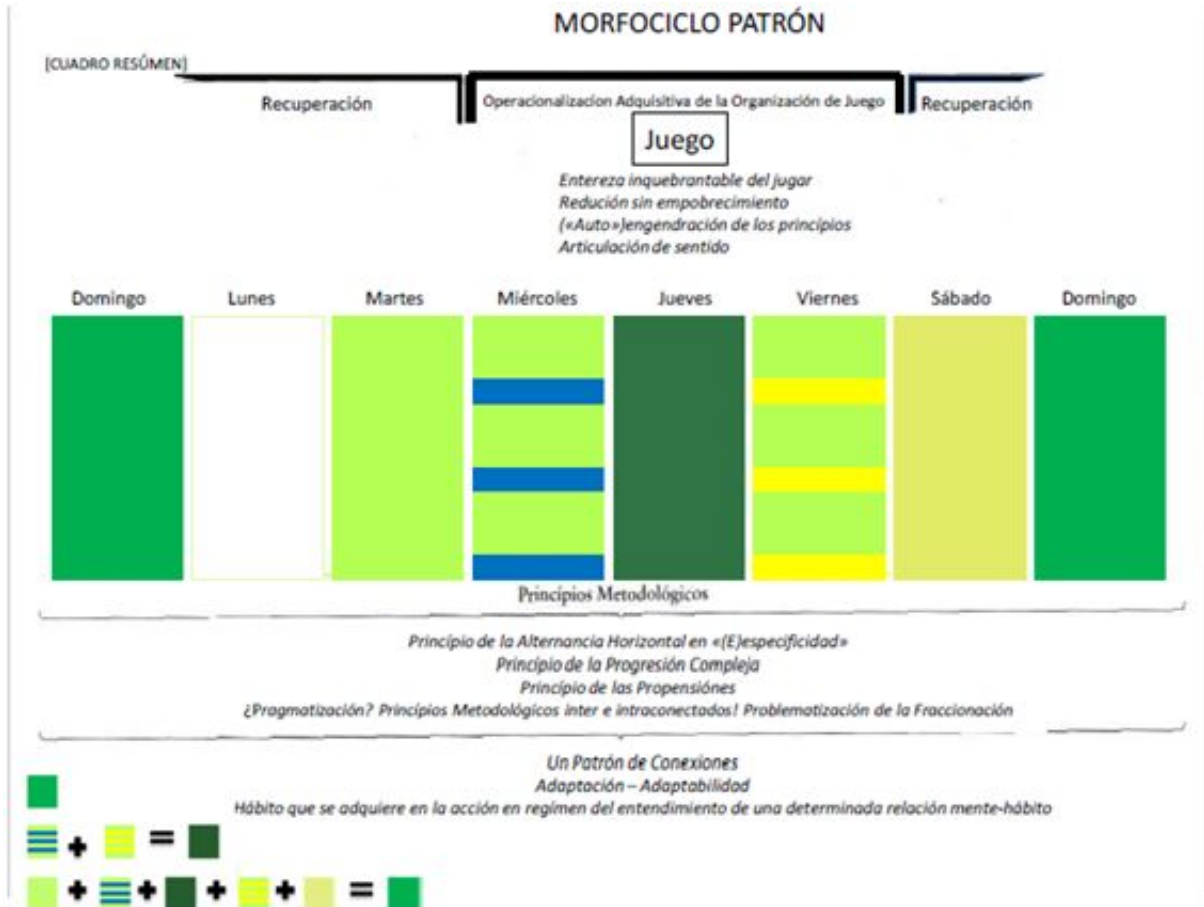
MORFOCICLO PATRÓN

[CUADRO RESÚMEN]

Recuperación

Operacionalizacion Adquisitiva de la Organización de Juego

Recuperación

Juego

Entereza inquebrantable del jugar
Redución sin empobrecimiento
(«Auto»)engendración de los principios
Articulación de sentido

| Domingo | Lunes | Martes | Miércoles | Jueves | Viernes | Sábado | Domingo |
|---|---|---|---|---|---|---|---|

Principios Metodológicos

Principio de la Alternancia Horizontal en «(E)especificidad»
Principio de la Progresión Compleja
Principio de las Propensiónes
¿Pragmatización? Principios Metodológicos inter e intraconectados! Problematización de la Fraccionación

Un Patrón de Conexiones
Adaptación – Adaptabilidad
Hábito que se adquiere en la acción en regimen del entendimiento de una determinada relación mente-hábito

+ =

+ + + + =